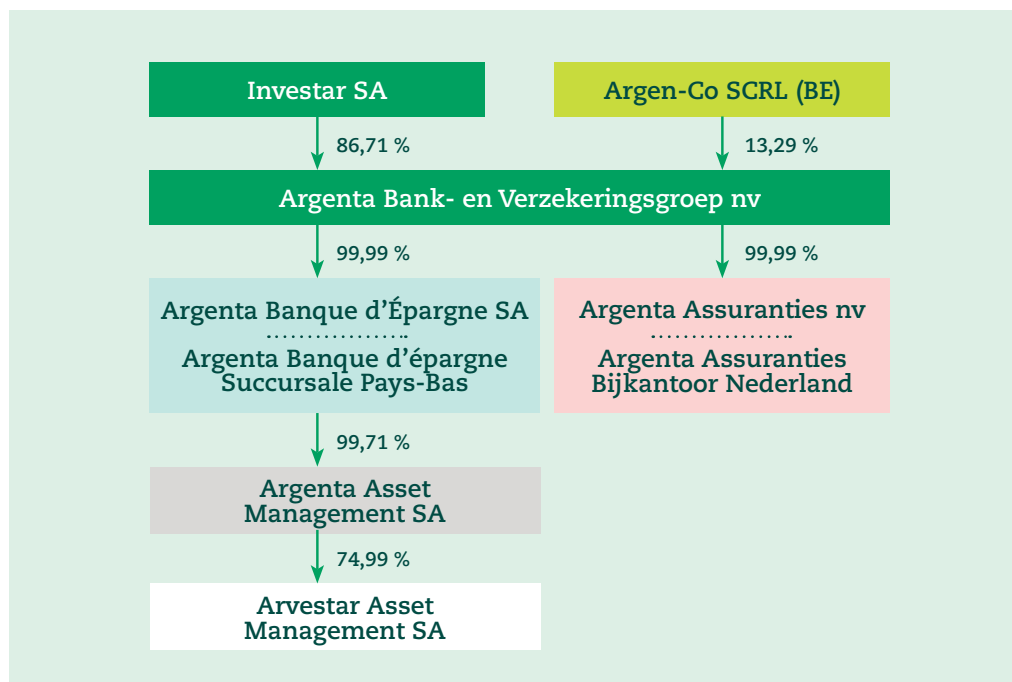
Investar SA

Argen-Co SCRL (BE)

86,71 %

13,29 %

Argenta Bank- en Verzekeringsgroep nv

99,99 %

99,99 %

Argenta Banque d’Épargne SA
Argenta Banque d’épargne Succursale Pays-Bas

Argenta Assuranties nv
Argenta Assuranties Bijkantoor Nederland

99,71 %

Argenta Asset Management SA

74,99 %

Arvestar Asset Management SA